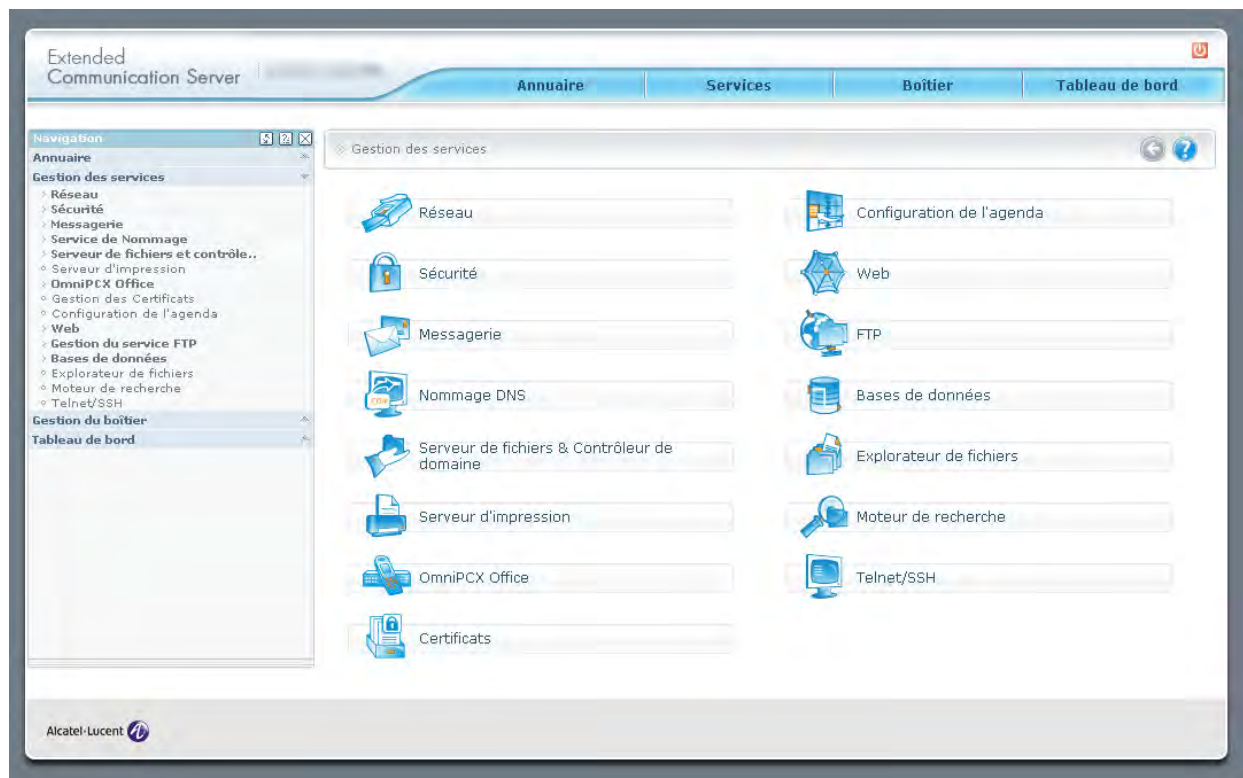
Extended
Communication Server

Annuaire
Services
Boîtier
Tableau de bord

Navigation
Annuaire
Gestion des services
Réseau
Sécurité
Messagerie
Service de Nommage
Serveur de fichiers et contrôle..
Serveur d'impression
OmniPCX Office
Gestion des Certificats
Configuration de l'agenda
Web
Gestion du service FTP
Bases de données
Explorateur de fichiers
Moteur de recherche
Telnet/SSH
Gestion du boîtier
Tableau de bord

Gestion des services

Réseau
Configuration de l'agenda
Sécurité
Web
Messagerie
FTP
Nommage DNS
Bases de données
Serveur de fichiers & Contrôleur de domaine
Explorateur de fichiers
Serveur d'impression
Moteur de recherche
OmniPCX Office
Telnet/SSH
Certificats

Alcatel-Lucent